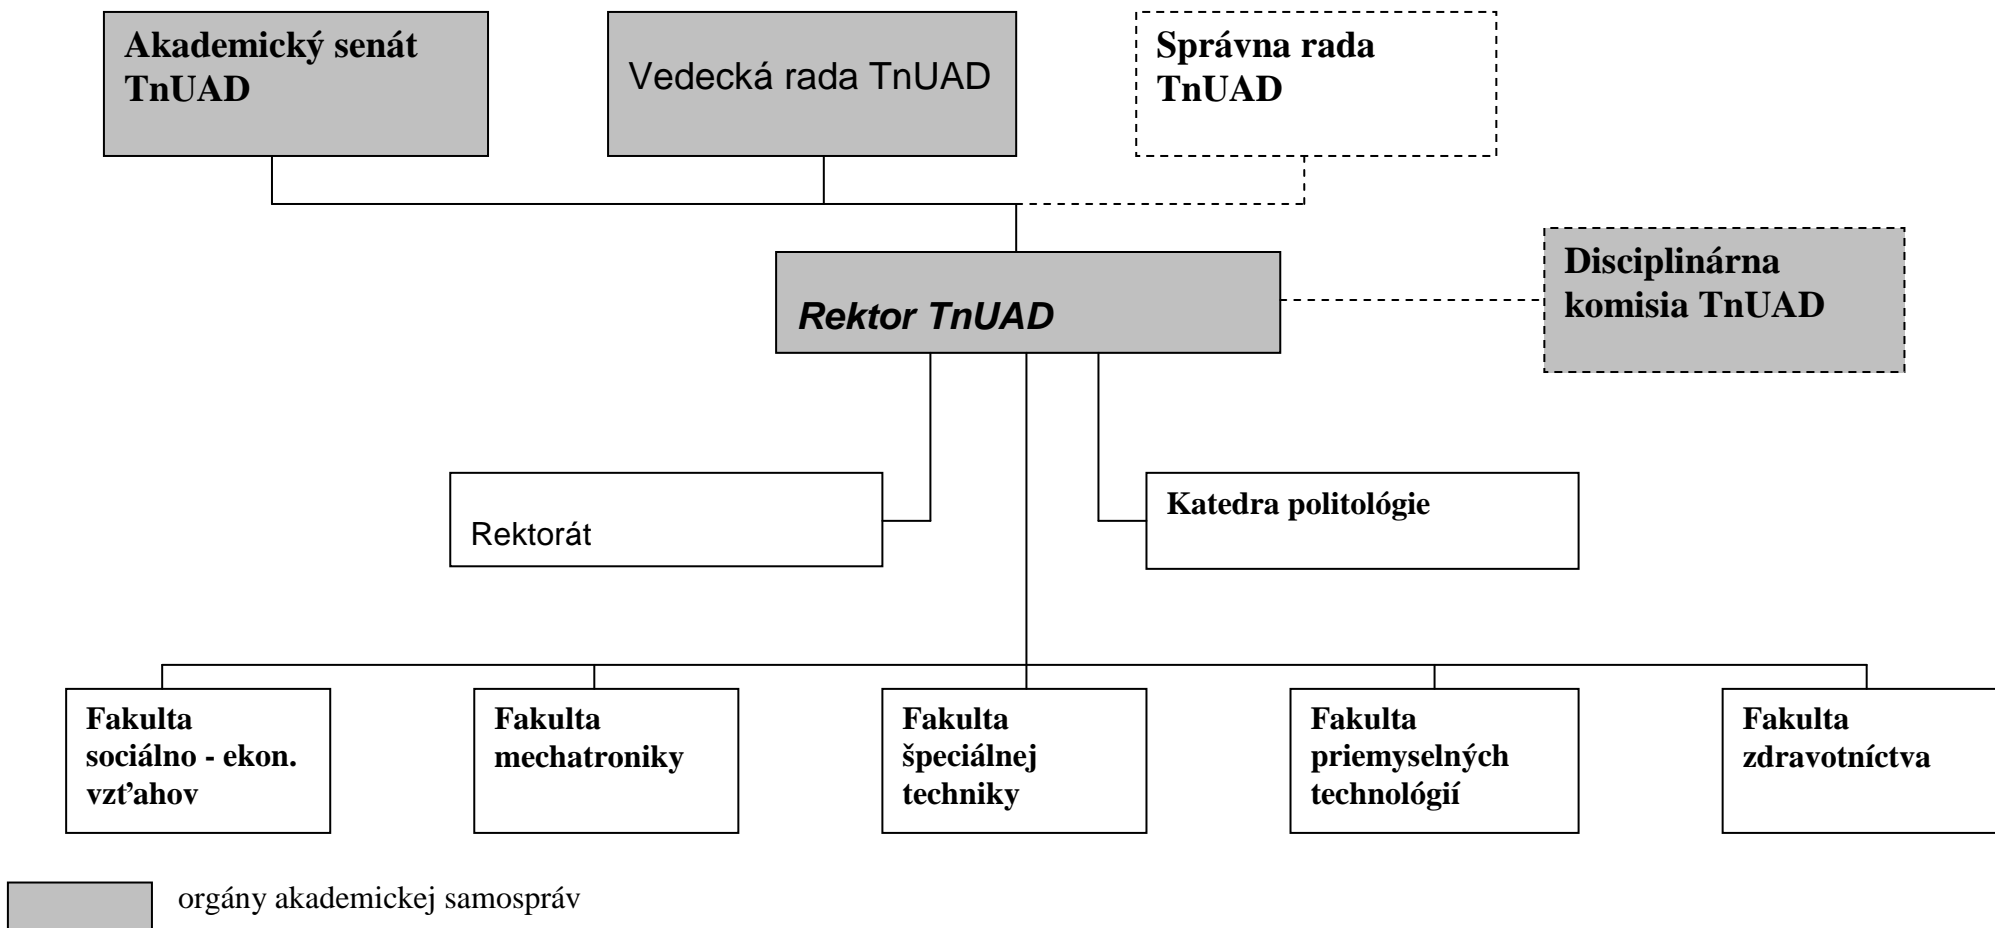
Akademický senát TnUAD

Vedecká rada TnUAD

Správna rada TnUAD

Rektor TnUAD

Disciplinárna komisia TnUAD

Rektorát

Katedra politológie

Fakulta sociálno - ekon. vzťahov

Fakulta mechatroniky

Fakulta špeciálnej techniky

Fakulta priemyselných technológií

Fakulta zdravotníctva

orgány akademickej samospráv